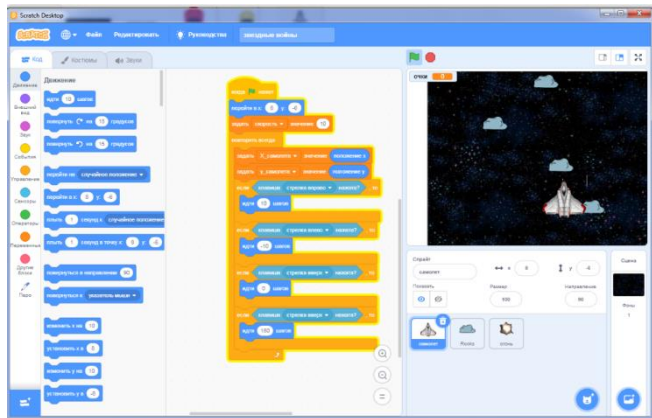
Scratch Desktop

Файл Редактировать Руководства звездные войны

Код Костюмы Звуки

Движение

Движение
Внешний вид
Звук
События
Управление
Сенсоры
Операторы
Переменные
Другие блоки
Перо

идти 10 шагов
повернуть на 15 градусов
повернуть на 15 градусов
перейти на случайное положение
перейти в x: 0 y: -4
плыть 1 секунд к случайное положение
плыть 1 секунд в точку x: 0 y: -4
повернуться в направлении 90
повернуться к указатель мыши
изменить x на 10
установить x в 0
изменить y на 10
установить y в -4

когда щёлкнут
перейти в x: 0 y: -4
задать скорость значение 10
повторять всегда
задать X_самолета значение положение x
задать у_самолета значение положение у
если клавиша стрелка вправо нажата? то
идти 10 шагов
если клавиша стрелка влево нажата? то
идти -10 шагов
если клавиша стрелка вверх нажата? то
идти 3 шагов
если клавиша стрелка вниз нажата? то
идти 180 шагов

очки 0

Спрайт самолет x 0 y -4
Показать Размер 100 Направление 90
самолет Облако огонь

Сцена
Фоны 1